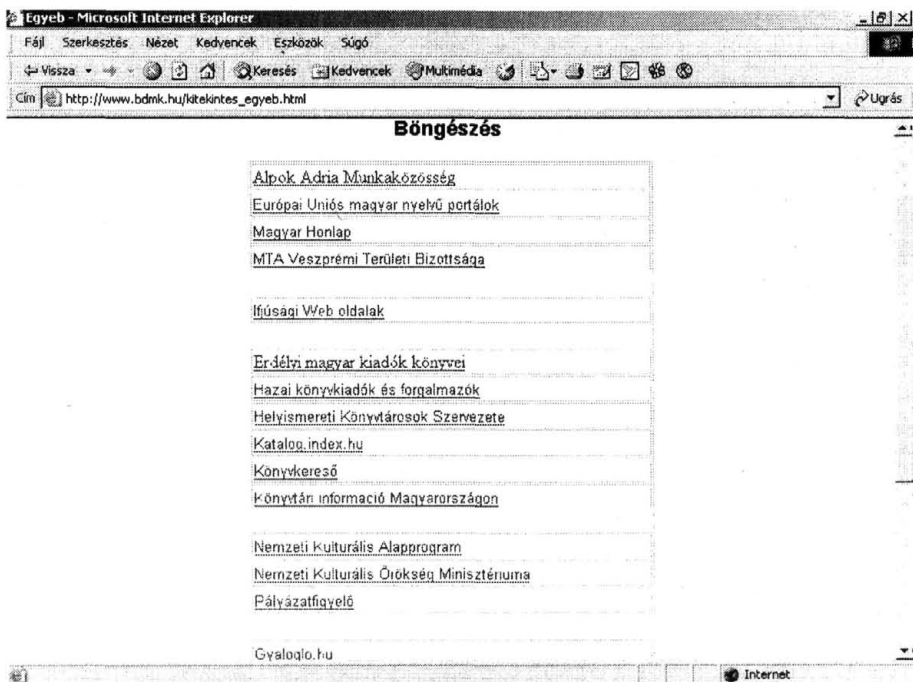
Egyeb - Microsoft Internet Explorer

Fájl Szerkesztés Nézet Kedvencek Eszközök Súgó

Vissza Keresés Kedvencek Multimédia

Cím http://www.bdmk.hu/kitekintes_egyeb.html Ugrás

Böngészés

Alpok Adria Munkaközösség

Európai Uniós magyar nyelvű portálok

Magyar Honlap

MTA Veszprémi Területi Bizottsága

Ifjúsági Web oldalak

Erdélyi magyar kiadók könyvei

Hazai könyvkiadók és forgalmazók

Helyismereti Könyvtárosok Szervezete

Katalog.index.hu

Könyvkereső

Könyvtári információ Magyarországon

Nemzeti Kulturális Alapprogram

Nemzeti Kulturális Örökség Minisztériuma

Pályázatfigyelő

Gyaloglo.hu

Internet